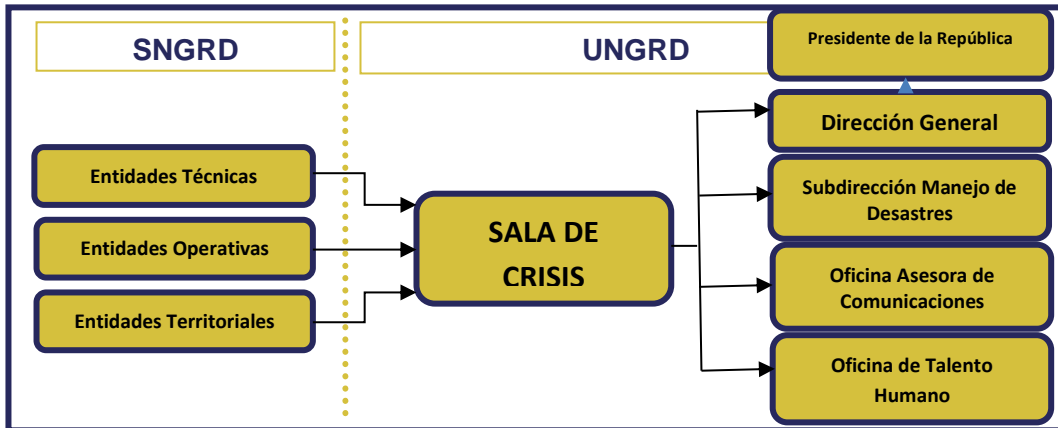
SNGRD

UNGRD

Presidente de la República

Entidades Técnicas

Entidades Operativas

Entidades Territoriales

SALA DE CRISIS

Dirección General

Subdirección Manejo de Desastres

Oficina Asesora de Comunicaciones

Oficina de Talento Humano